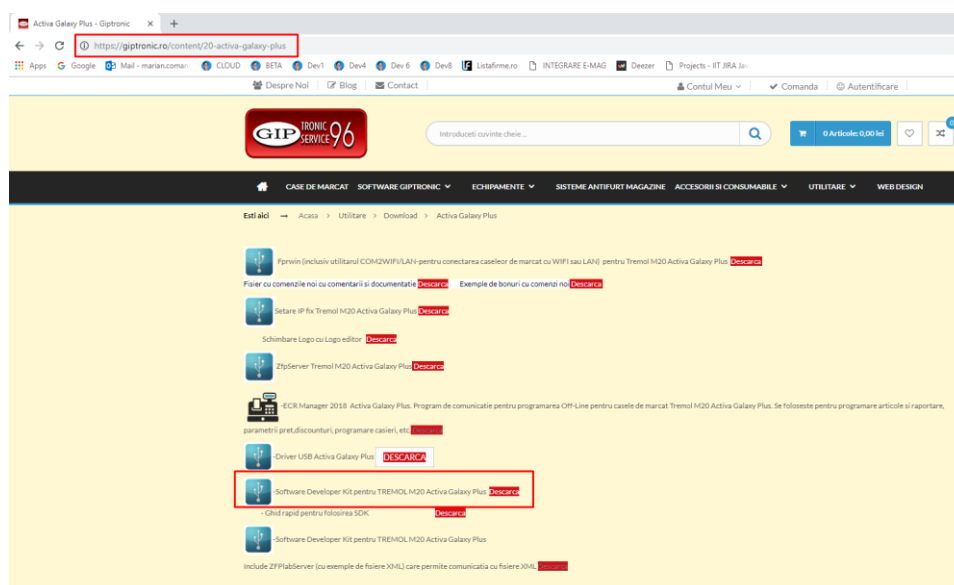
Activa Galaxy Plus - Giptronic ×  +

https://giptronic.ro/content/20-activa-galaxy-plus

Apps  Google  Mail - marian.comar  CLOUD  BETA  Dev1  Dev4  Dev 6  Dev8  Listafirme.ro  INTEGRARE E-MAG  Deezer  Projects - IIT JIRA Ja

Despre Noi | Blog | Contact

Contul Meu | Comanda | Autentificare

GIP TRONIC SERVICE 96

Introduceti cuvinte cheie...

0 Articole: 0,00 lei

0

CASE DE MARCAT  SOFTWARE GIPTRONIC  ECHIPAMENTE  SISTEME ANTIFURT MAGAZINE  ACCESORII SI CONSUMABILE  UTILITARE  WEB DESIGN

Esti aici → Acasa > Utilitare > Download > Activa Galaxy Plus

Fprwin (inclusiv utilitarul COM2WIFI/LAN-pentru conectarea caseleor de marcat cu WIFI sau LAN) pentru Tremol M20 Activa Galaxy Plus Descarca

Fisier cu comenzile noi cu comentarii si documentatie Descarca    Exemple de bonuri cu comenzi noi Descarca

Setare IP fix Tremol M20 Activa Galaxy Plus Descarca

Schimbare Logo cu Logo editor Descarca

ZfpServer Tremol M20 Activa Galaxy Plus Descarca

-ECR Manager 2018 Activa Galaxy Plus. Program de comunicatie pentru programarea Off-Line pentru casele de marcat Tremol M20 Activa Galaxy Plus. Se foloseste pentru programare articole si raportare, parametrii pret,discounturi, programare casieri, etc Descarca

-Driver USB Activa Galaxy Plus DESCARCA

-Software Developer Kit pentru TREMOL M20 Activa Galaxy Plus Descarca

- Ghid rapid pentru folosirea SDK Descarca

-Software Developer Kit pentru TREMOL M20 Activa Galaxy Plus

Include ZFPlabServer (cu exemple de fisiere XML) care permite comunicatia cu fisiere XML Descarca